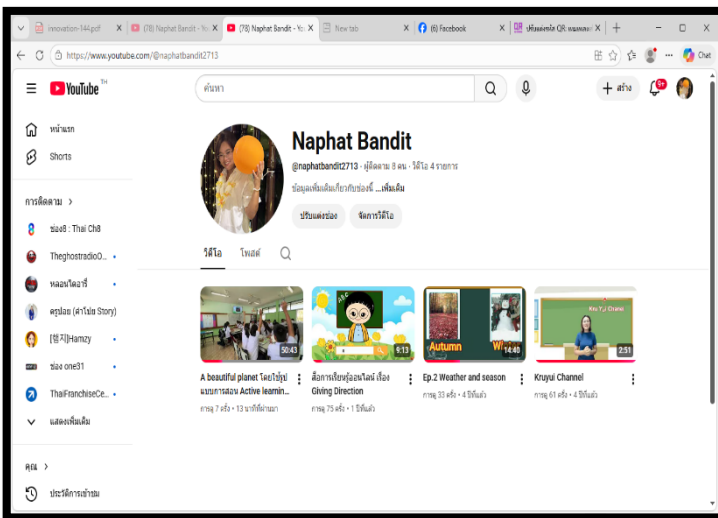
Innovation-144.pdf | (78) Naphat Bandit - Yo | (78) Naphat Bandit - Yo | New tab | (6) Facebook | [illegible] QR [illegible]

https://www.youtube.com/@naphatbandit2713

Chat

YouTube TH

ค้นหา

สร้าง

9+

หน้าแรก

Shorts

การติดตาม >

ช่อง8 : Thai Ch8

TheghostradioO...

หลอนวิทยาซี่

ครูปอย (ต่างโยง Story)

[翌기]Hamzy

ช่อง one31

ThaiFranchiseCe...

แสดงเพิ่มเติม

คุณ >

ประวัติการเข้าชม

Naphat Bandit

@naphatbandit2713 · ผู้ติดตาม 8 คน · วิดีโอ 4 รายการ

ข้อมูลเพิ่มเติมเกี่ยวกับช่องนี้ ...เพิ่มเติม

ปรับแต่งช่อง

จัดการวิดีโอ

วิดีโอ

โพสต์

50:43

A beautiful planet โดยใช้รูปแบบการสอน Active learnin...

การดู 7 ครั้ง · 13 นาทีที่ผ่านมา

9:13

สื่อการเรียนรู้ออนไลน์ เรื่อง Giving Direction

การดู 75 ครั้ง · 1 ปีที่แล้ว

Autumn

Wi

14:40

Ep.2 Weather and season

การดู 33 ครั้ง · 4 ปีที่แล้ว

Kru Yui Channel

2:51

Kruyui Channel

การดู 61 ครั้ง · 4 ปีที่แล้ว